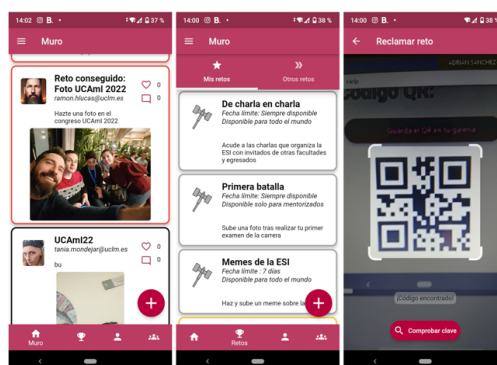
14:02 B. • 37 %

Muro

Reto conseguido: Foto UCAml 2022
ramon.hlucas@uclm.es
0
0
Hazte una foto en el congreso UCAml 2022

UCAml22
tania.mondejar@uclm.es
0
0
bu

+

Muro

14:00 B. • 38 %

Muro

Mis retos
Otros retos

De charla en charla
Fecha límite: Siempre disponible
Disponible para todo el mundo
Acude a las charlas que organiza la ESI con invitados de otras facultades y egresados

Primera batalla
Fecha límite: Siempre disponible
Disponible solo para mentorizados
Sube una foto tras realizar tu primer examen de la carrera

Memes de la ESI
Fecha límite : 7 días
Disponible para todo el mundo
Haz y sube un meme sobre la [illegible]

+

Retos

14:00 B. • 38 %

Reclamar reto

ADRIÁN SÁNCHEZ
Código QR:
Guarda el QR en tu galería

¡Código encontrado!

Comprobar clave